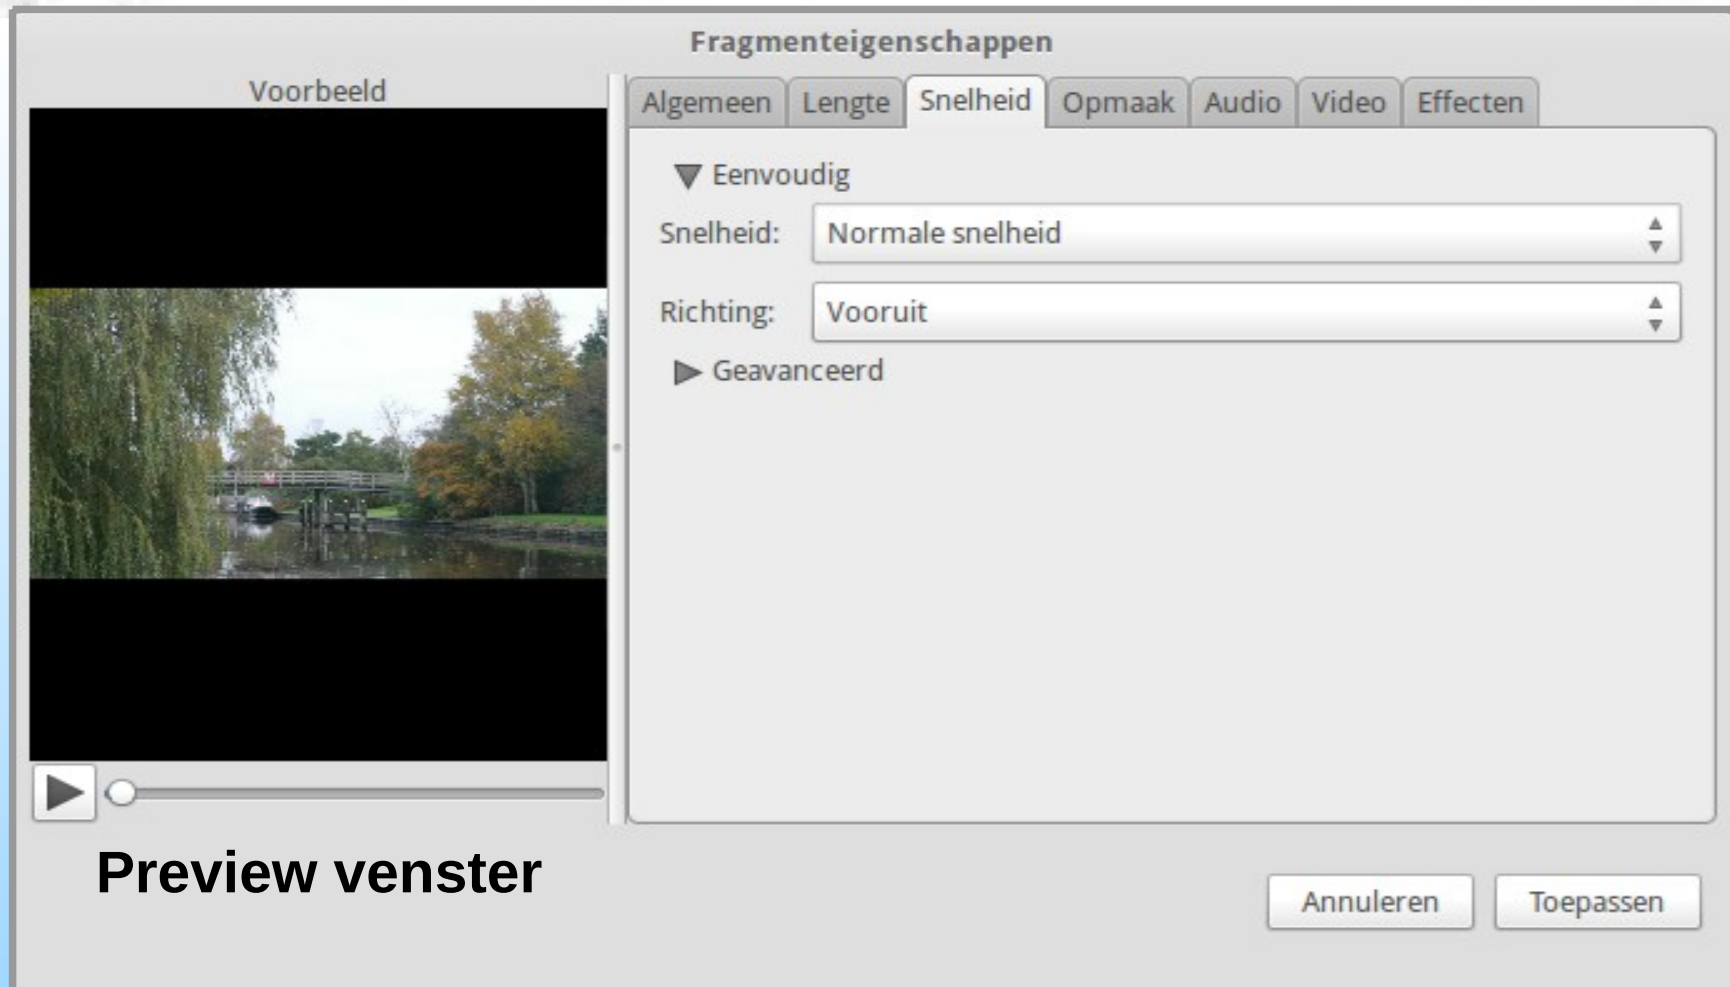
Fragmenteigenschappen

Voorbeeld

Algemeen | Lengte | Snelheid | Opmaak | Audio | Video | Effecten

Eenvoudig

Snelheid: Normale snelheid

Richting: Vooruit

Geavanceerd

Preview venster

Annuleren

Toepassen